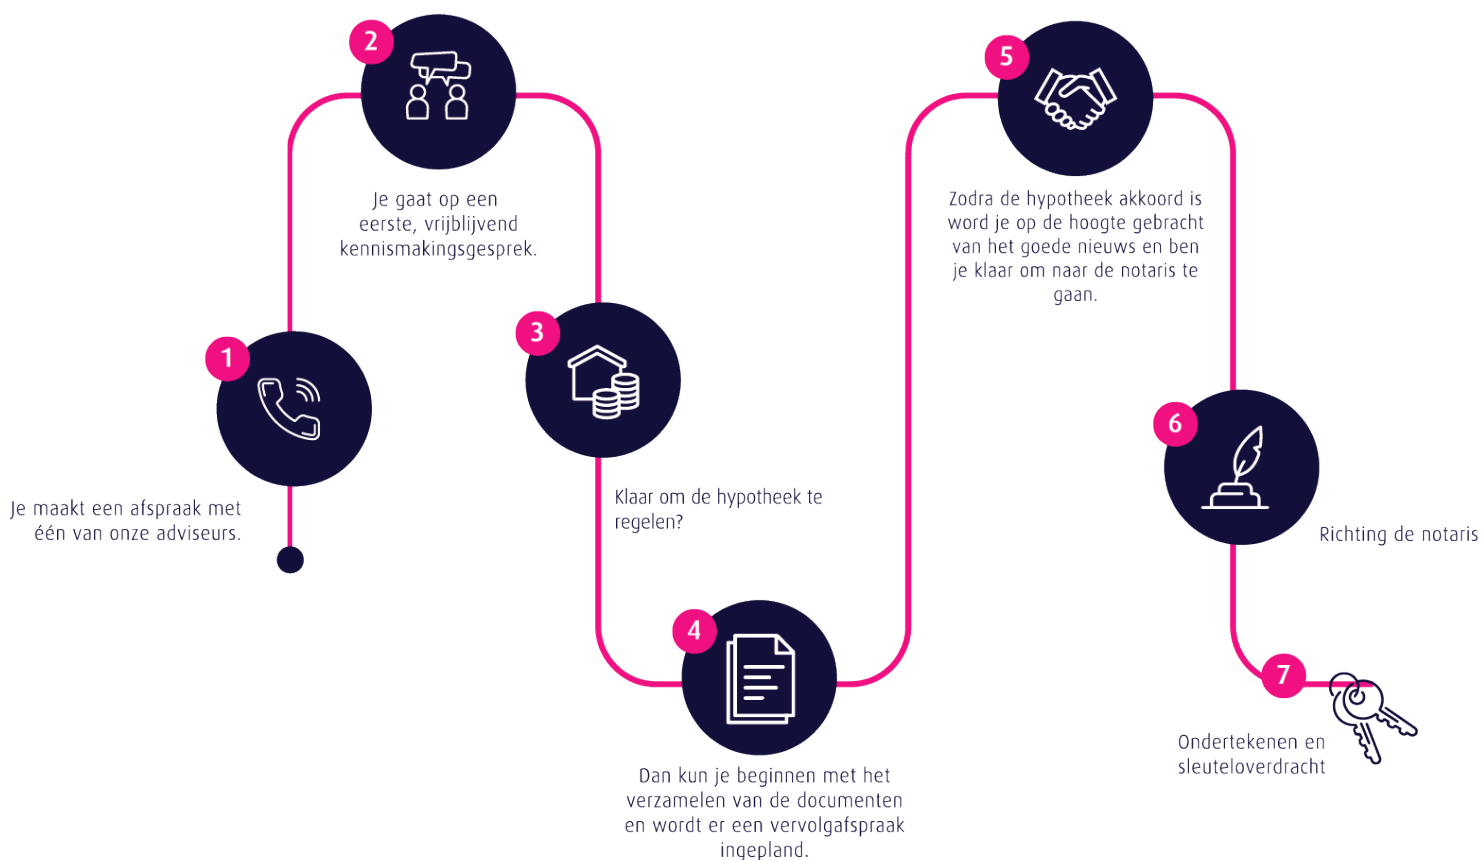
1

Je maakt een afspraak met één van onze adviseurs.

2

Je gaat op een eerste, vrijblijvend kennismakingsgesprek.

3

Klaar om de hypotheek te regelen?

4

Dan kun je beginnen met het verzamelen van de documenten en wordt er een vervolgafspraak ingepland.

5

Zodra de hypotheek akkoord is word je op de hoogte gebracht van het goede nieuws en ben je klaar om naar de notaris te gaan.

6

Richting de notaris

7

Ondertekenen en sleuteloverdracht